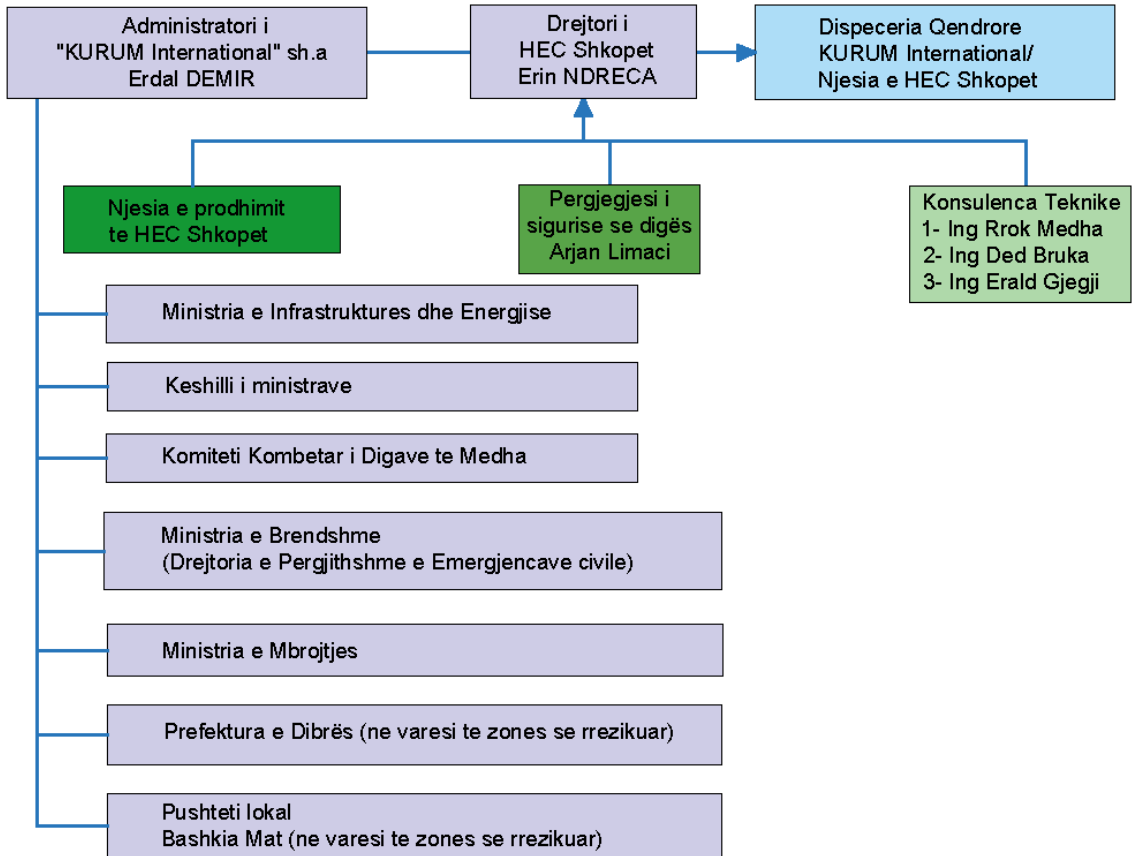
Administratori i
"KURUM International" sh.a
Erdal DEMIR

Drejtori i
HEC Shkopet
Erin NDRECA

Dispeceria Qendrore
KURUM International/
Njesia e HEC Shkopet

Njesia e prodhimit
te HEC Shkopet

Pergjegjesi i
sigurise se digës
Arjan Limaci

Konsulenca Teknike
1- Ing Rrok Medha
2- Ing Ded Bruka
3- Ing Erald Gjegji

Ministria e Infrastruktures dhe Energjise

Keshilli i ministrave

Komiteti Kombetar i Digave te Medha

Ministria e Brendshme
(Drejtoria e Pergjithshme e Emergjencave civile)

Ministria e Mbrojtjes

Prefektura e Dibrës (ne varesi te zones se rrezikuar)

Pushteti lokal
Bashkia Mat (ne varesi te zones se rrezikuar)